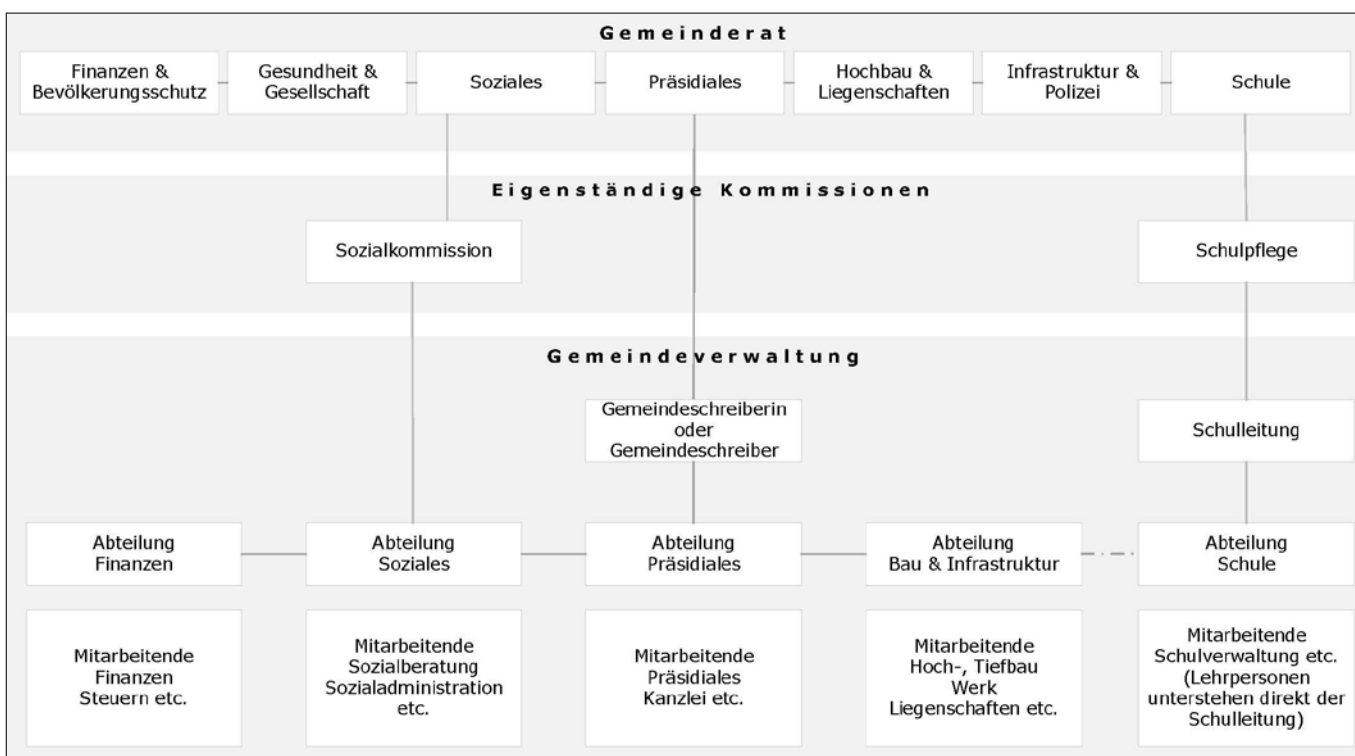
Gemeinderat

Finanzen & Bevölkerungsschutz

Gesundheit & Gesellschaft

Soziales

Präsidiales

Hochbau & Liegenschaften

Infrastruktur & Polizei

Schule

Eigenständige Kommissionen

Sozialkommission

Schulpflege

Gemeindeverwaltung

Gemeindeschreiberin oder Gemeindeschreiber

Schulleitung

Abteilung Finanzen

Abteilung Soziales

Abteilung Präsidiales

Abteilung Bau & Infrastruktur

Abteilung Schule

Mitarbeitende Finanzen Steuern etc.

Mitarbeitende Sozialberatung Sozialadministration etc.

Mitarbeitende Präsidiales Kanzlei etc.

Mitarbeitende Hoch-, Tiefbau Werk Liegenschaften etc.

Mitarbeitende Schulverwaltung etc. (Lehrpersonen unterstehen direkt der Schulleitung)